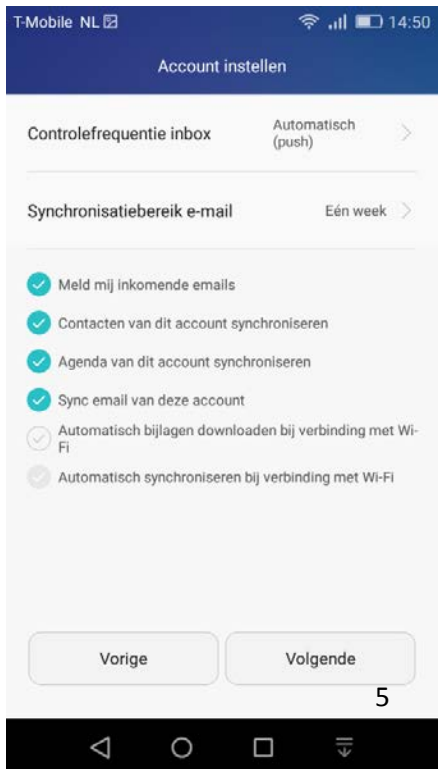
T-Mobile NL 14:50

Account instellen

Controlefrequentie inbox Automatisch (push)

Synchronisatiebereik e-mail Eén week

Meld mij inkomende emails

Contacten van dit account synchroniseren

Agenda van dit account synchroniseren

Sync email van deze account

Automatisch bijlagen downloaden bij verbinding met Wi-Fi

Automatisch synchroniseren bij verbinding met Wi-Fi

Vorige

Volgende

5